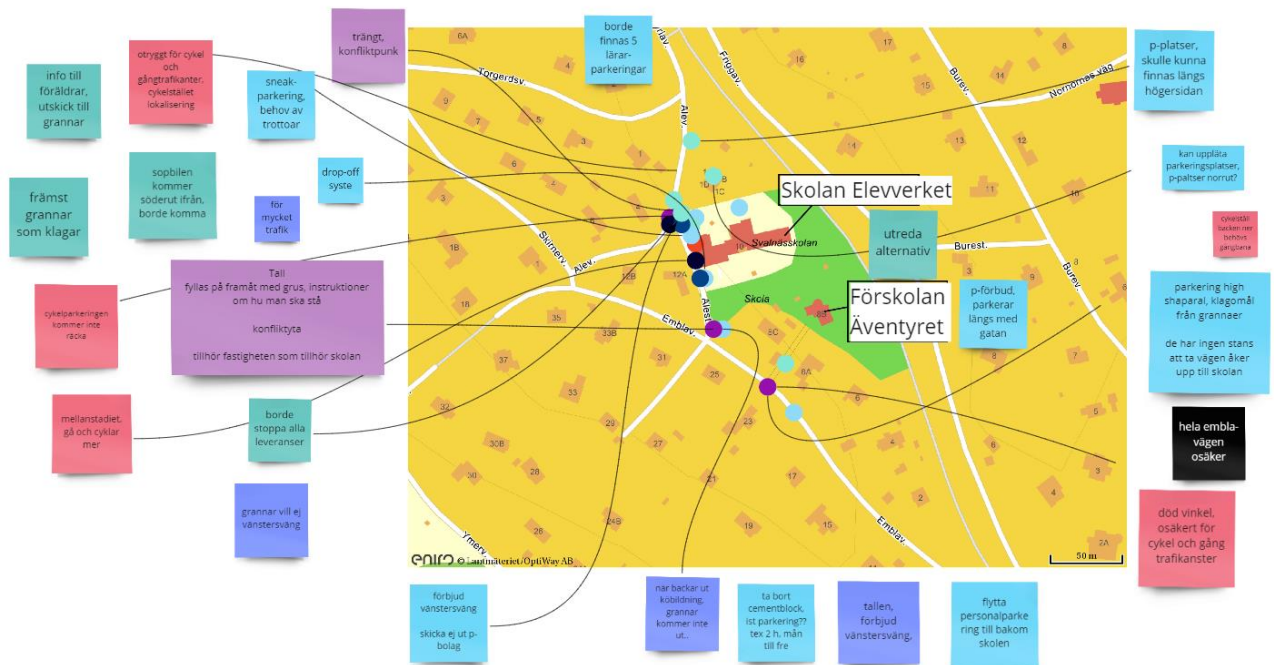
info till föräldrar, utskick till grannar

otryggt för cykel och gångtrafikanter, cykelstället lokalisering

sneak-parkering, behov av trottoar

trängt, konfliktpunk

borde finnas 5 lärar-parkeringar

p-platser, skulle kunna finnas längs högersidan

främst grannar som klagar

sopbilen kommer söderut ifrån, borde komma

drop-off syste

för mycket trafik

kan upplåta parkeringsplatser, p-platser norrut?

cykelställ backen ner behövs gångbana

Tall
fyllas på framåt med grus, instruktioner om hu man ska stå

konfliktyta

tillhör fastigheten som tillhör skolan

cykelparkeringen kommer inte räcka

Skolan Elevverket

utreda alternativ

Förskolan Äventyret

p-förbud, parkerar längs med gatan

parkering high shaparal, klagomål från grannaer

de har ingen stans att ta vägen åker upp till skolan

mellanstadiet, gå och cyklar mer

borde stoppa alla leveranser

hela emblavägen osäker

grannar vill ej vänstersväng

död vinkel, osäkert för cykel och gång trafikanster

förbjud vänstersväng

skicka ej ut p-bolag

nar backar ut köbildning, grannar kommer inte ut..

ta bort cementblock, ist parkering?? tex 2 h. mån till fre

tallen, förbjud vänstersväng,

flytta personalparkering till bakom skolen

Torgerdsv
Alev.
Friggav.
Burev.
Nornornas väg
Skirnerv.
Svalnässkolan
Burest.
Skola
Alesi
Emblav.
Ymerv.
6A 4 8 9 7 6 5 3 1 1B 1D 1C 1E 2 10 11 12 13 14 15 16 17 18 19 21 22 23 24 25 26 27 28 29 30 30B 31 32 33 33B 35 37 12A 12B 2C 6A 8 2A 3 4 5 6 7
eniro © Lantmäteriet/OptiWay AB
50 m